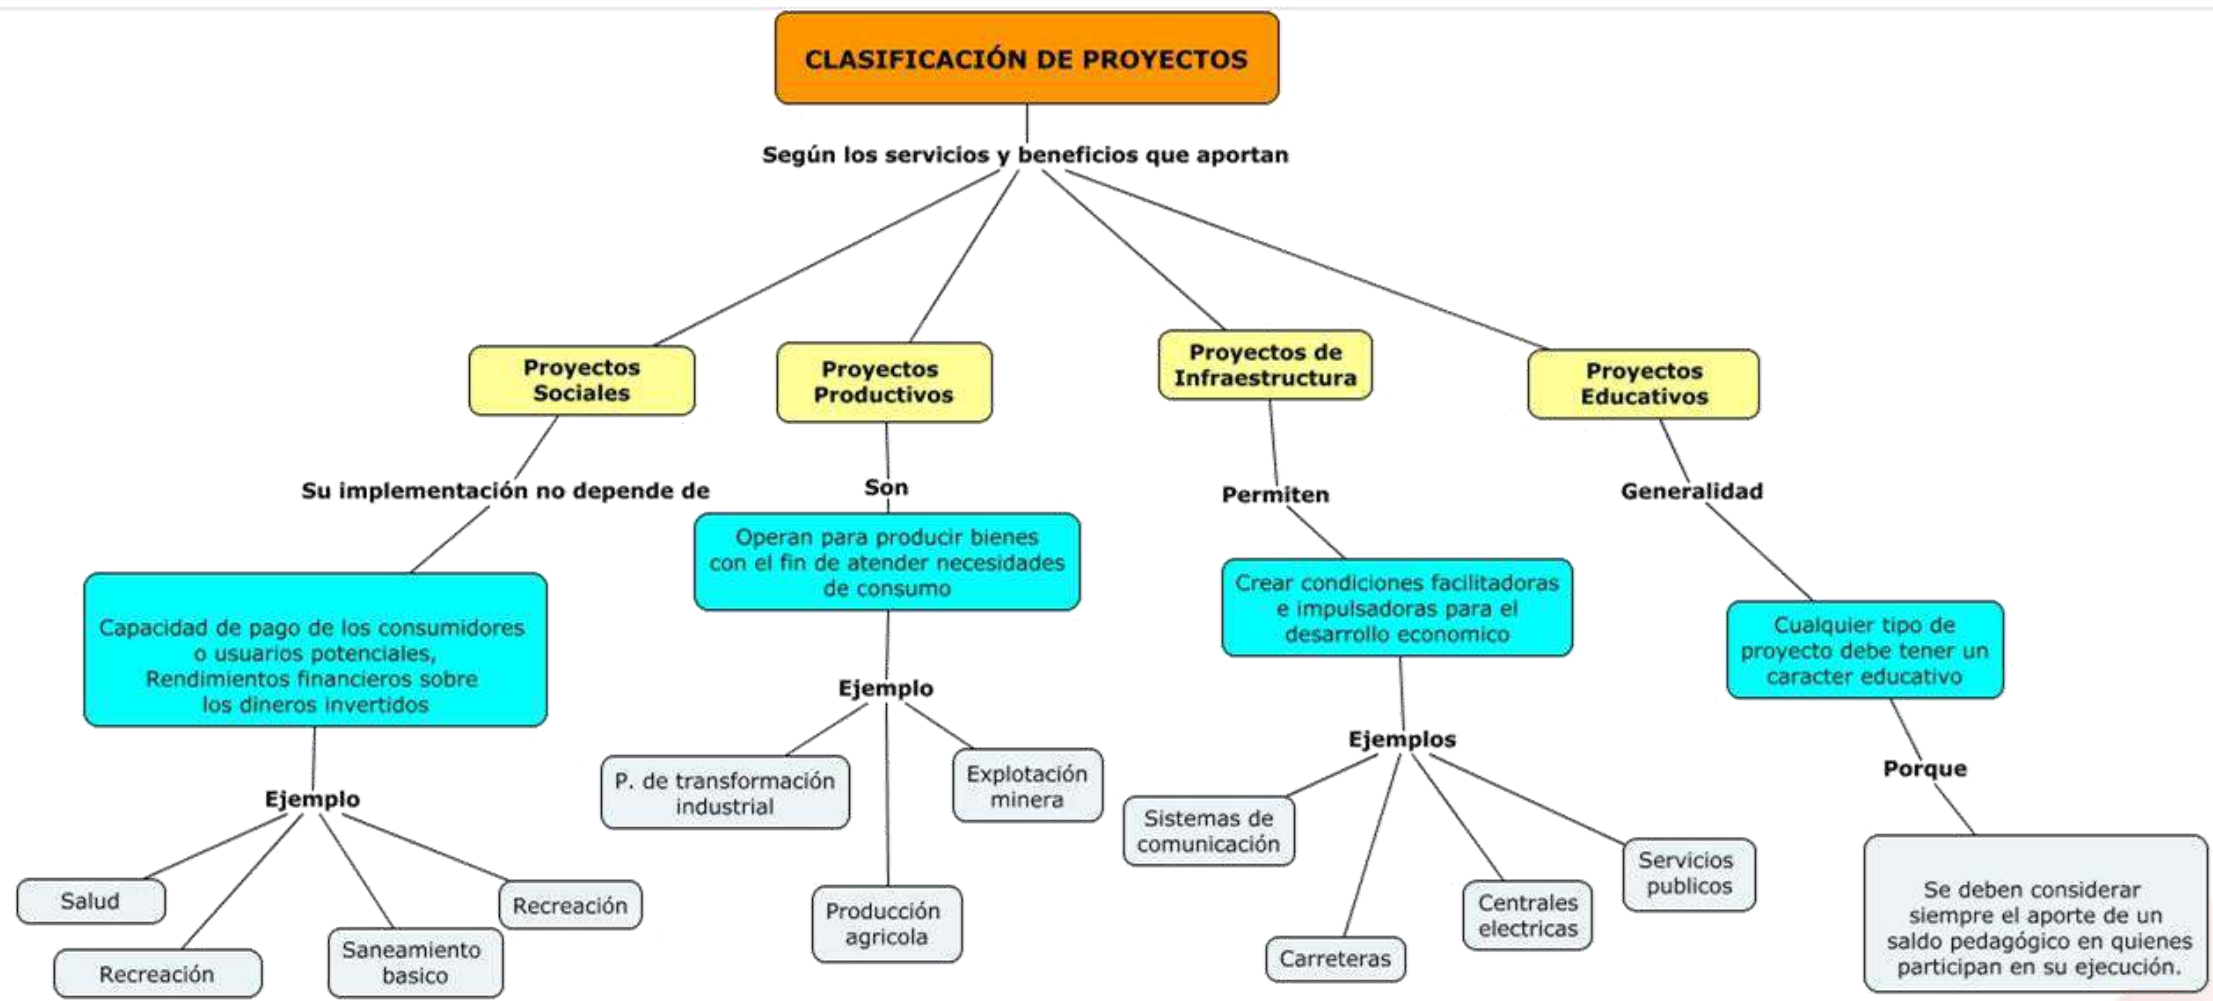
CLASIFICACIÓN DE PROYECTOS

Según los servicios y beneficios que aportan

Proyectos Sociales

Proyectos Productivos

Proyectos de Infraestructura

Proyectos Educativos

Su implementación no depende de

Capacidad de pago de los consumidores o usuarios potenciales, Rendimientos financieros sobre los dineros invertidos

Ejemplo

Salud

Recreación

Saneamiento basico

Recreación

Son

Operan para producir bienes con el fin de atender necesidades de consumo

Ejemplo

P. de transformación industrial

Producción agricola

Explotación minera

Permiten

Crear condiciones facilitadoras e impulsadoras para el desarrollo economico

Ejemplos

Sistemas de comunicación

Carreteras

Centrales electricas

Servicios publicos

Generalidad

Cualquier tipo de proyecto debe tener un caracter educativo

Porque

Se deben considerar siempre el aporte de un saldo pedagógico en quienes participan en su ejecución.